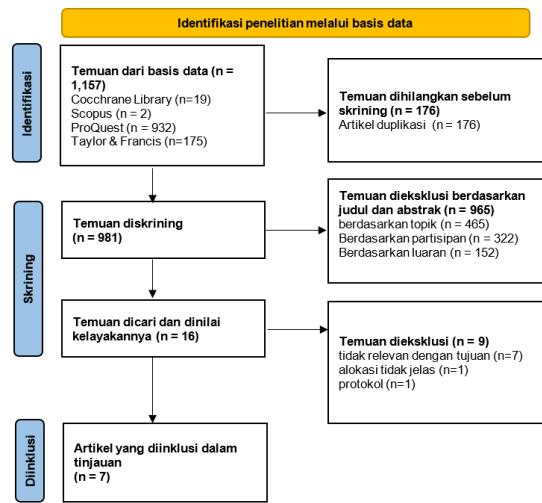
Identifikasi penelitian melalui basis data

Identifikasi

Temuan dari basis data (n = 1,157)
Cocchrane Library (n=19)
Scopus (n = 2)
ProQuest (n = 932)
Taylor & Francis (n=175)

Temuan dihilangkan sebelum skrining (n = 176)
Artikel duplikasi (n = 176)

Skrining

Temuan diskrining
(n = 981)

Temuan dieksklusi berdasarkan judul dan abstrak (n = 965)
berdasarkan topik (n = 465)
Berdasarkan partisipan (n = 322)
Berdasarkan luaran (n = 152)

Temuan dicari dan dinilai kelayakannya (n = 16)

Temuan dieksklusi (n = 9)
tidak relevan dengan tujuan (n=7)
alokasi tidak jelas (n=1)
protokol (n=1)

Diinklusi

Artikel yang diinklusi dalam tinjauan
(n = 7)